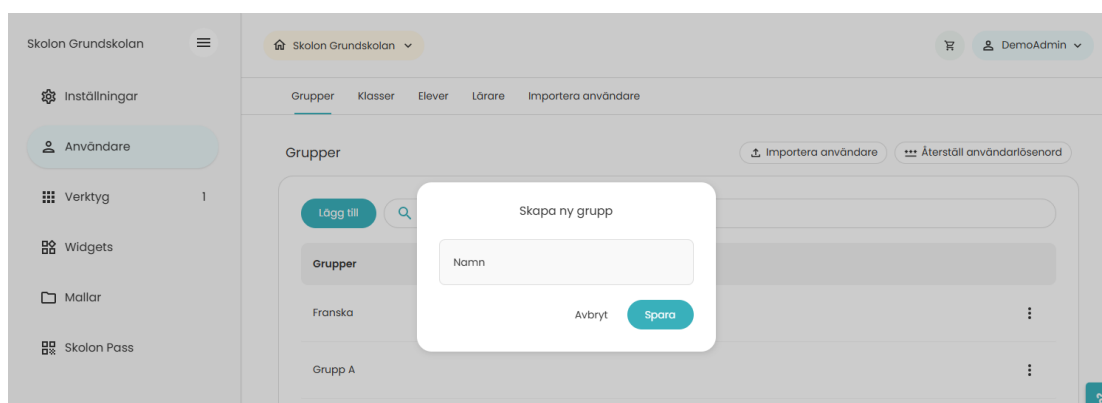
Skolon Grundskolan

Inställningar

Användare

Verktyg 1

Widgets

Mallar

Skolon Pass

Skolon Grundskolan

DemoAdmin

Grupper Klasser Elever Lärare Importera användare

Grupper

Importera användare

Återställ användarlösenord

Lägg till

Grupper

Franska

Grupp A

Skapa ny grupp

Namn

Avbryt Spara